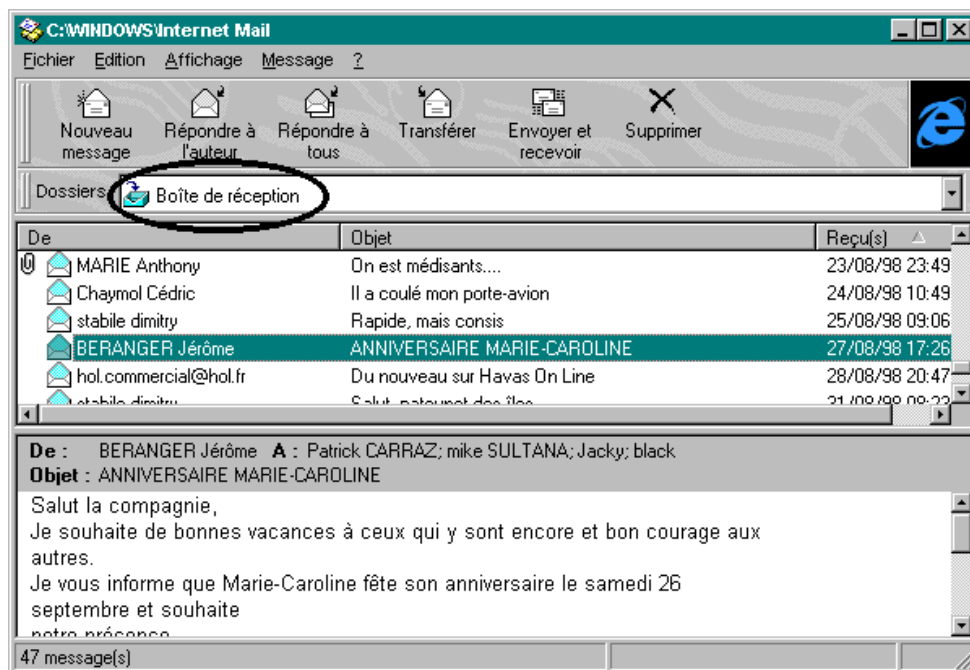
C:\WINDOWS\Internet Mail

Fichier Edition Affichage Message ?

Nouveau message
Répondre à l'auteur
Répondre à tous
Transférer
Envoyer et recevoir
Supprimer

Dossiers
Boîte de réception

| De | Objet | Reçu(s) |
|---|---|---|
| MARIE Anthony | On est médisants.... | 23/08/98 23:49 |
| Chaymol Cédric | Il a coulé mon porte-avion | 24/08/98 10:49 |
| stabile dimitry | Rapide, mais consis | 25/08/98 09:06 |
| BERANGER Jérôme | ANNIVERSAIRE MARIE-CAROLINE | 27/08/98 17:26 |
| hol.commercial@hol.fr | Du nouveau sur Havas On Line | 28/08/98 20:47 |
| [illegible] | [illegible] | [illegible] |

De : BERANGER Jérôme A : Patrick CARRAZ; mike SULTANA; Jacky; black
Objet : ANNIVERSAIRE MARIE-CAROLINE

Salut la compagnie,
Je souhaite de bonnes vacances à ceux qui y sont encore et bon courage aux autres.
Je vous informe que Marie-Caroline fête son anniversaire le samedi 26 septembre et souhaite
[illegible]

47 message(s)